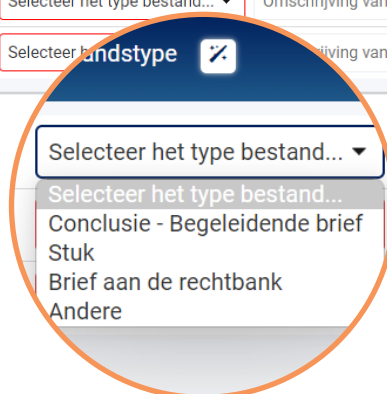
Selecteer het type bestand... ▾
Omschrijving van

Selecteer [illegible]andstype
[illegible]rijving van

Selecteer het type bestand... ▾

Selecteer het type bestand...
Conclusie - Begeleidende brief
Stuk
Brief aan de rechtbank
Andere